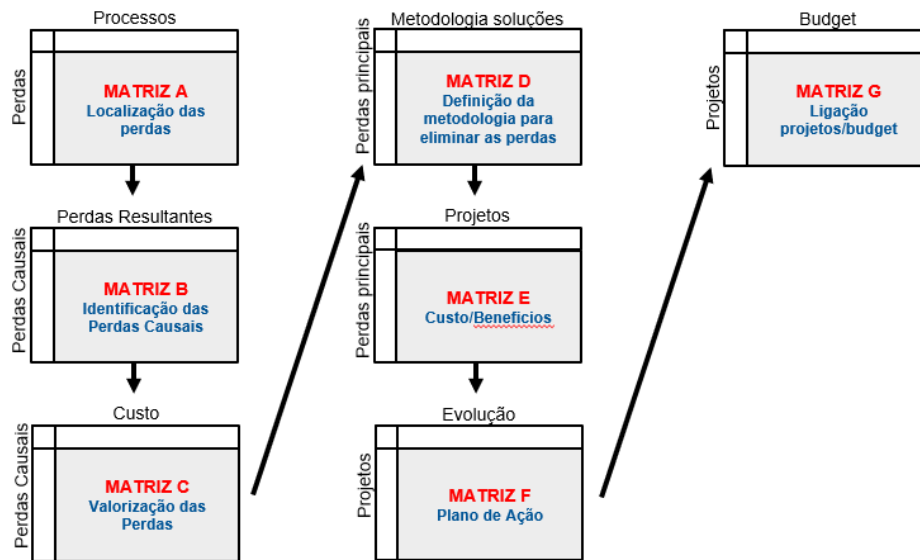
Processos
Perdas
MATRIZ A
Localização das perdas

Perdas Resultantes
Perdas Causais
MATRIZ B
Identificação das Perdas Causais

Custo
Perdas Causais
MATRIZ C
Valorização das Perdas

Metodologia soluções
Perdas principais
MATRIZ D
Definição da metodologia para eliminar as perdas

Projetos
Perdas principais
MATRIZ E
Custo/Beneficios

Evolução
Projetos
MATRIZ F
Plano de Ação

Budget
Projetos
MATRIZ G
Ligação projetos/budget